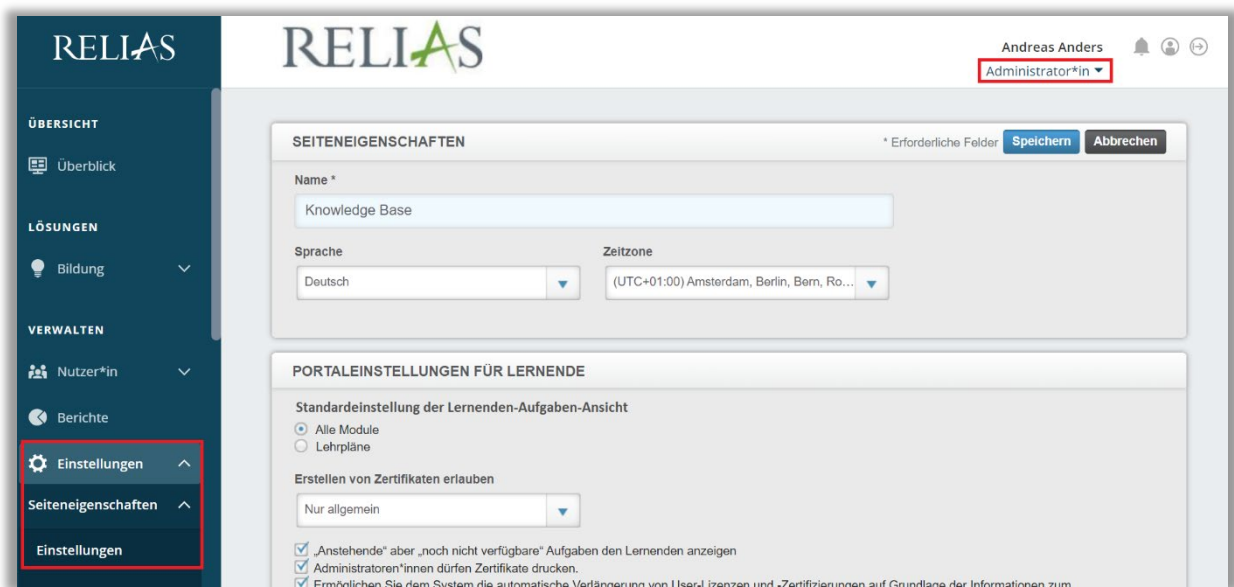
RELIAS

ÜBERSICHT

Überblick

LÖSUNGEN

Bildung

VERWALTEN

Nutzer*in

Berichte

Einstellungen

Seiteneigenschaften

Einstellungen

RELIAS

Andreas Anders

Administrator*in

SEITENEIGENSCHAFTEN

* Erforderliche Felder Speichern Abbrechen

Name *

Knowledge Base

Sprache

Deutsch

Zeitzone

(UTC+01:00) Amsterdam, Berlin, Bern, Ro...

PORTALEINSTELLUNGEN FÜR LERNENDE

Standardeinstellung der Lernenden-Aufgaben-Ansicht

Alle Module

Lehrpläne

Erstellen von Zertifikaten erlauben

Nur allgemein

„Anstehende" aber „noch nicht verfügbare" Aufgaben den Lernenden anzeigen

Administratoren*innen dürfen Zertifikate drucken.

Ermöglichen Sie dem System die automatische Verlängerung von User-Lizenzen und -Zertifizierungen auf Grundlage der Informationen zum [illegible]